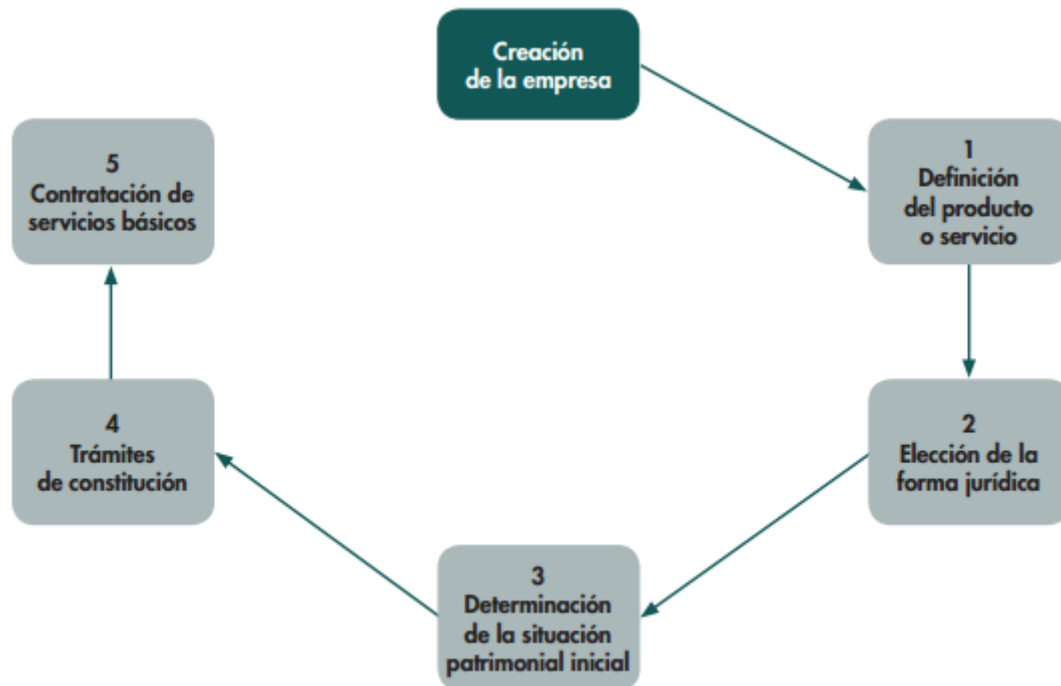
Creación de la empresa

1
Definición del producto o servicio

2
Elección de la forma jurídica

3
Determinación de la situación patrimonial inicial

4
Trámites de constitución

5
Contratación de servicios básicos